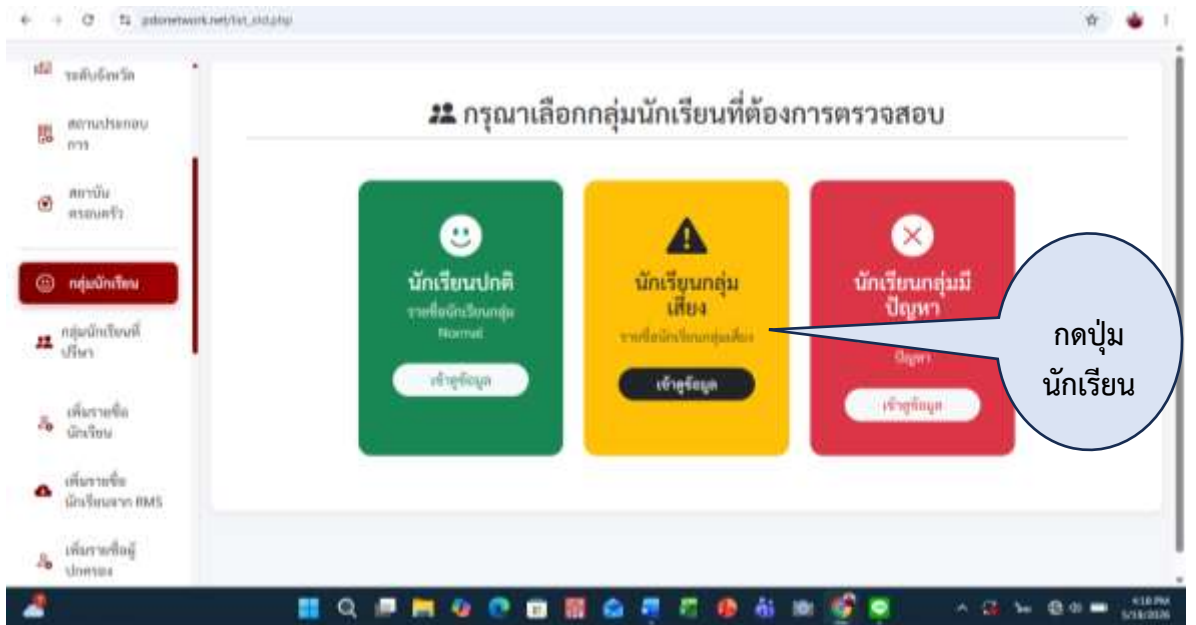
pdonetwork.net/list_std.php

ระดับจังหวัด

สถานประกอบการ

สถาบันครอบครัว

กลุ่มนักเรียน

กลุ่มนักเรียนที่ปรึกษา

เพิ่มรายชื่อนักเรียน

เพิ่มรายชื่อนักเรียนจาก RMS

เพิ่มรายชื่อผู้ปกครอง

กรุณาเลือกกลุ่มนักเรียนที่ต้องการตรวจสอบ

นักเรียนปกติ
รายชื่อนักเรียนกลุ่ม Normal
เข้าสู่ข้อมูล

นักเรียนกลุ่มเสี่ยง
รายชื่อนักเรียนกลุ่มเสี่ยง
เข้าสู่ข้อมูล

นักเรียนกลุ่มมีปัญหา
ปัญหา
เข้าสู่ข้อมูล

กดปุ่ม นักเรียน